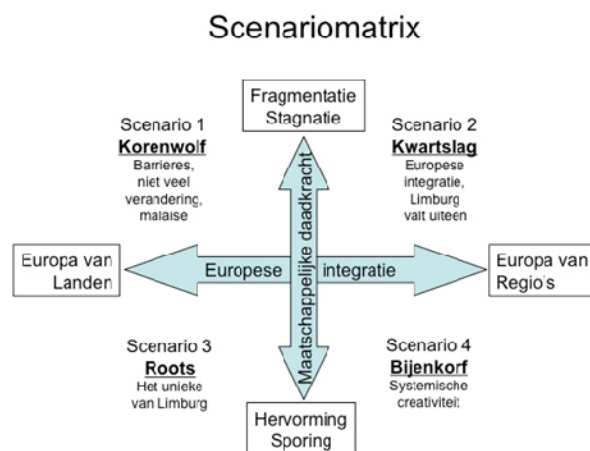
Scenariomatrix

Fragmentatie
Stagnatie

Scenario 1
Korenwolf
Barrieres, niet veel verandering, malaise

Scenario 2
Kwartslag
Europese integratie, Limburg valt uiteen

Europa van Landen

Europese integratie

Europa van Regio's

Maatschappelijke daadkracht

Scenario 3
Roots
Het unieke van Limburg

Scenario 4
Bijenkorf
Systemische creativiteit

Hervorming
Sporing